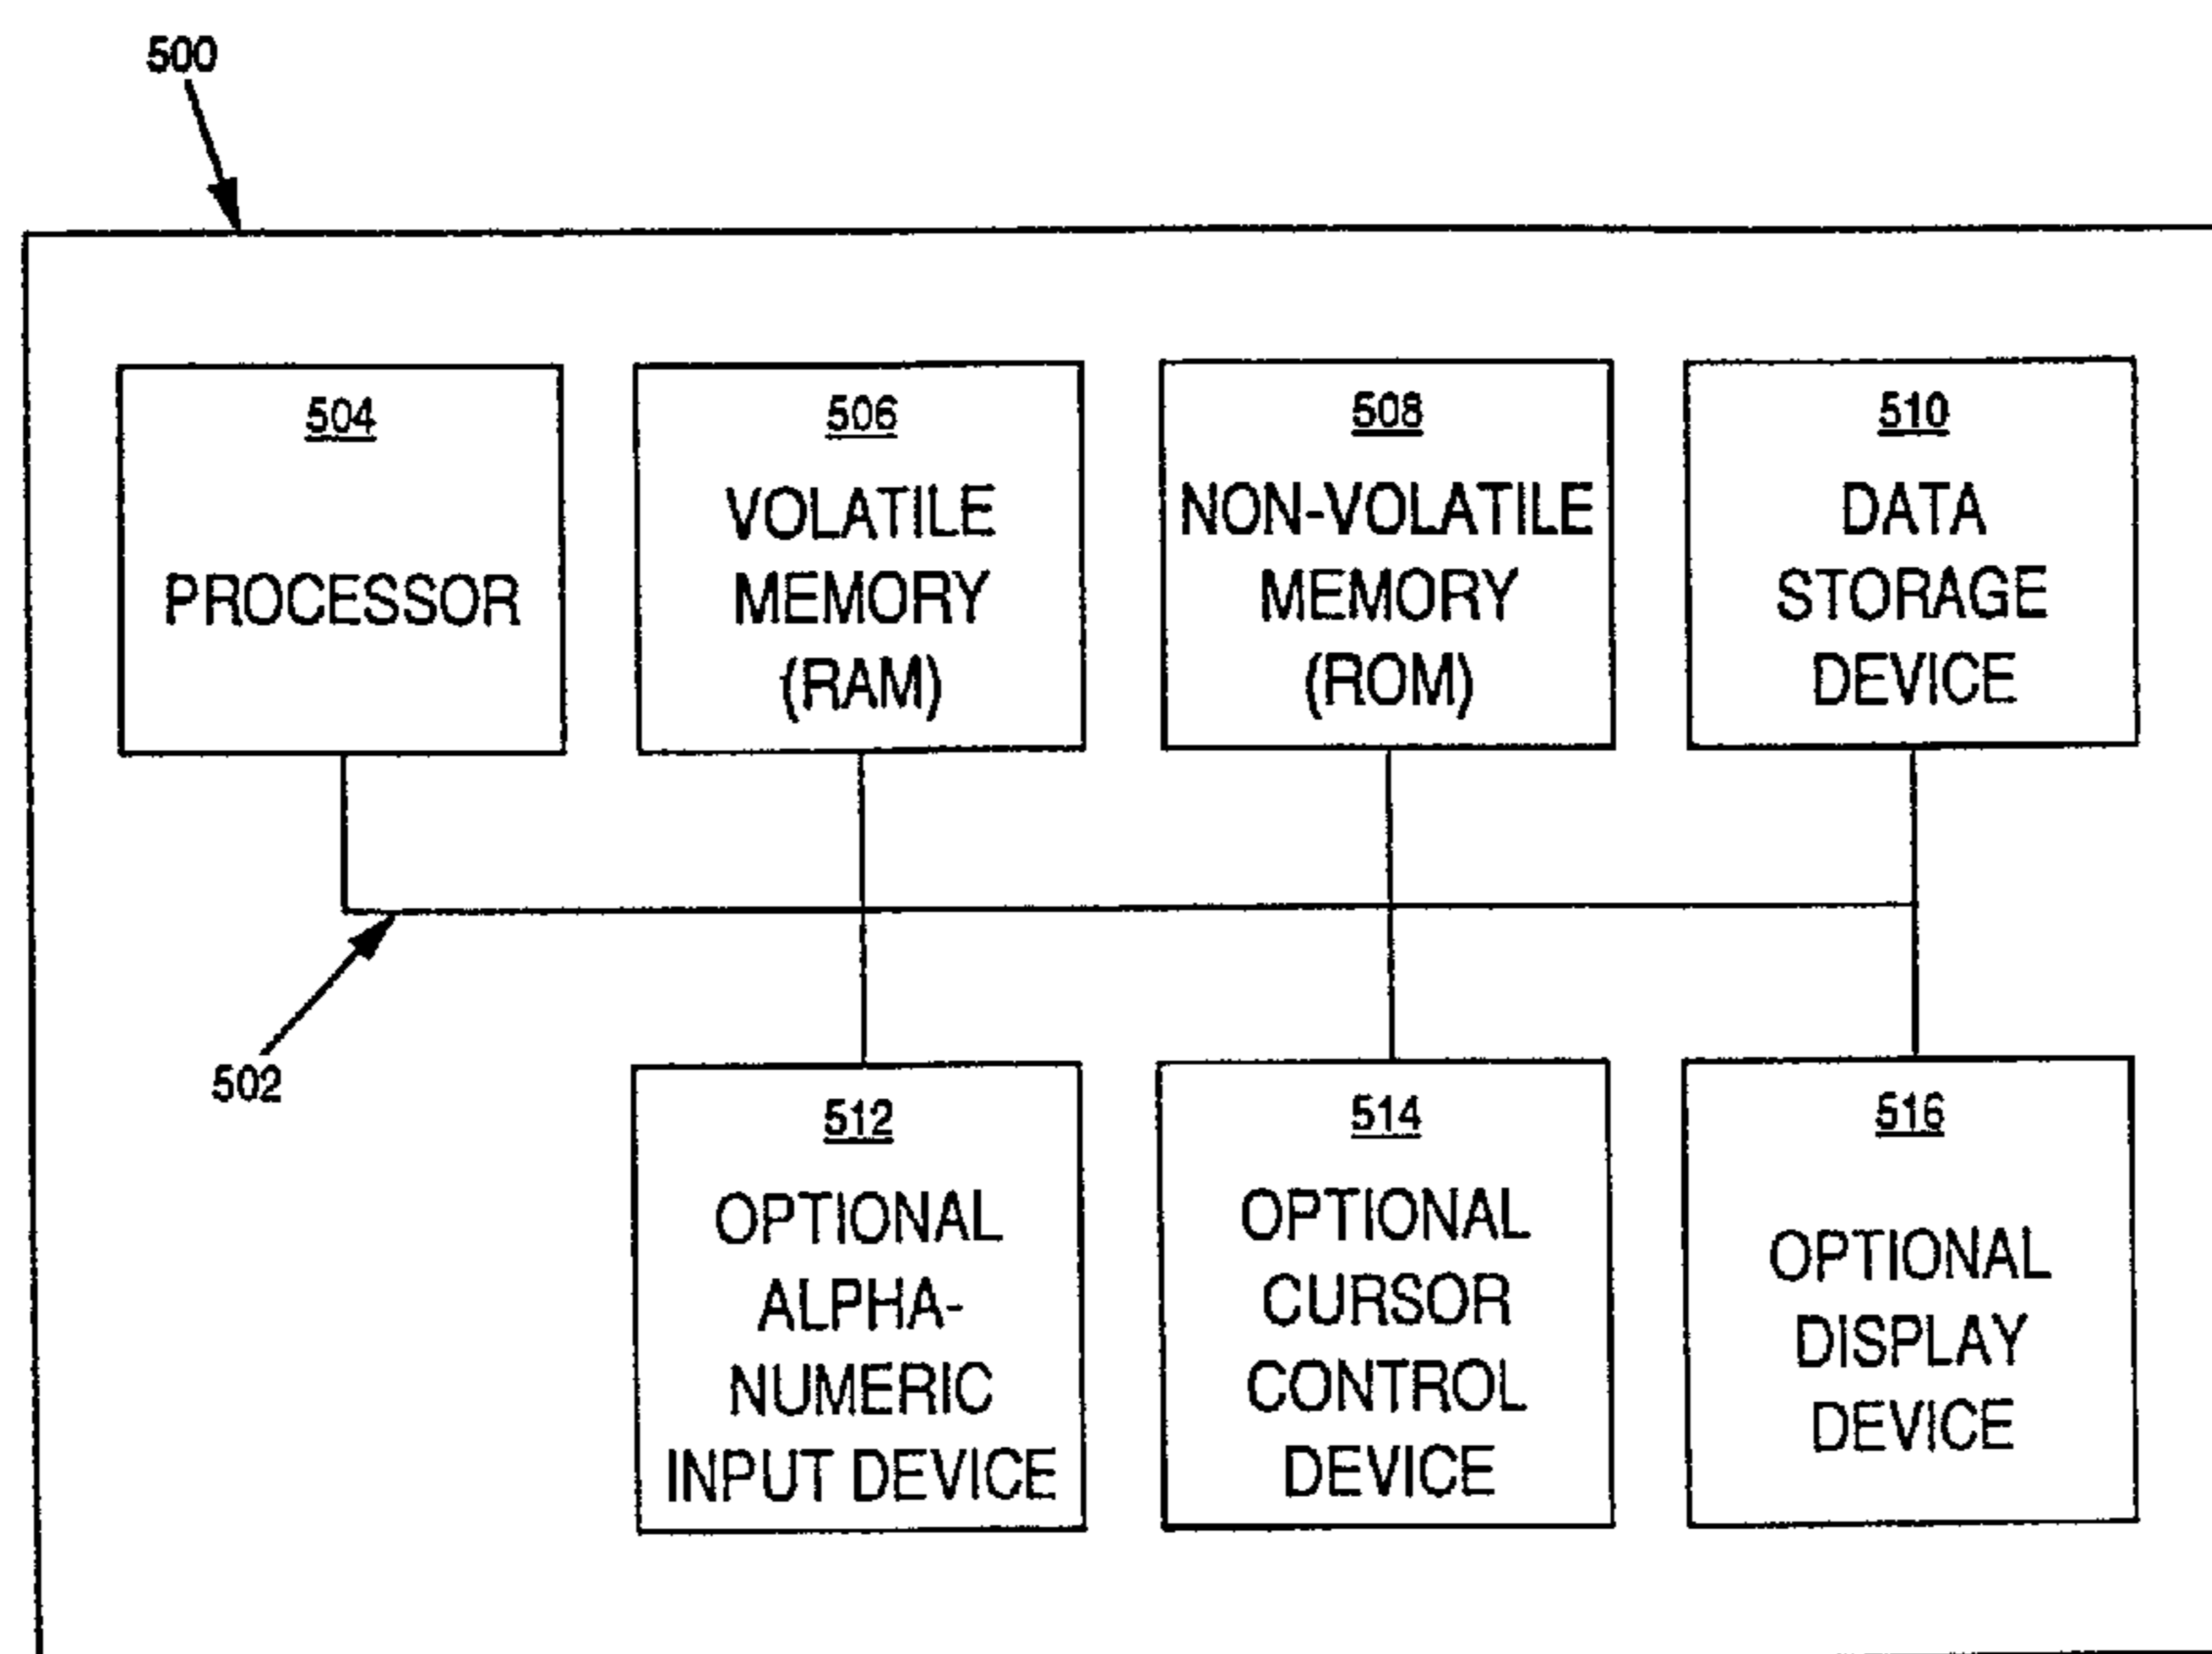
500

504
PROCESSOR

506
VOLATILE MEMORY (RAM)

508
NON-VOLATILE MEMORY (ROM)

510
DATA STORAGE DEVICE

502

512
OPTIONAL ALPHA-NUMERIC INPUT DEVICE

514
OPTIONAL CURSOR CONTROL DEVICE

516
OPTIONAL DISPLAY DEVICE